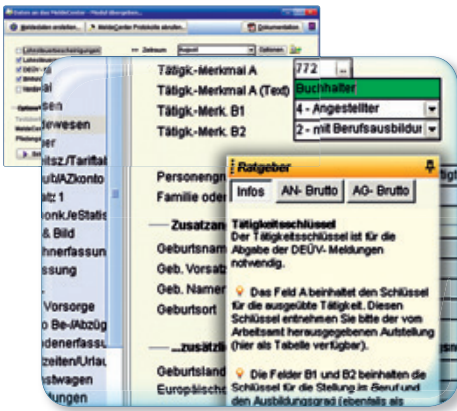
Daten an das MeldeCenter - Modul übergeben

Meldedaten erstellen... | MeldeCenter Protokolle abrufen... | Dokumentation

Zeitraum | August | Zeitraum

Lohnsteuerbescheinigungen

sen
dewesen
er
eitsz./Tarifta
ub/AZkonto
Z 1
onk./eStatis
& Bild
hnerfassun
ssung
Vorsorge
o Be-/Abzüg
denerfassu
zeiten/Urlau
stwagen
ungen

Tätigk.-Merkmal A | 772
Tätigk.-Merkmal A (Text) | Buchhalter
Tätigk.-Merk. B1 | 4 - Angestellter
Tätigk.-Merk. B2 | 2 - mit Berufsausbildun

Personengr
Familie oder

Zusatzan
Geburtsnam
Geb. Vorsatz
Geb. Namen
Geburtsort

zusätzl
Geburtsland
Europäische

Ratgeber

Infos | AN- Brutto | AG- Brutto

Tätigkeitsschlüssel
Der Tätigkeitsschlüssel ist für die Abgabe der DEÜV- Meldungen notwendig.

Das Feld A beinhaltet den Schlüssel für die ausgeübte Tätigkeit. Diesen Schlüssel entnehmen Sie bitte der vom Arbeitsamt herausgegebenen Aufstellung (hier als Tabelle verfügbar).

Die Felder B1 und B2 beinhalten die Schlüssel für die Stellung im Beruf und den Ausbildungsgrad (ebenfalls als